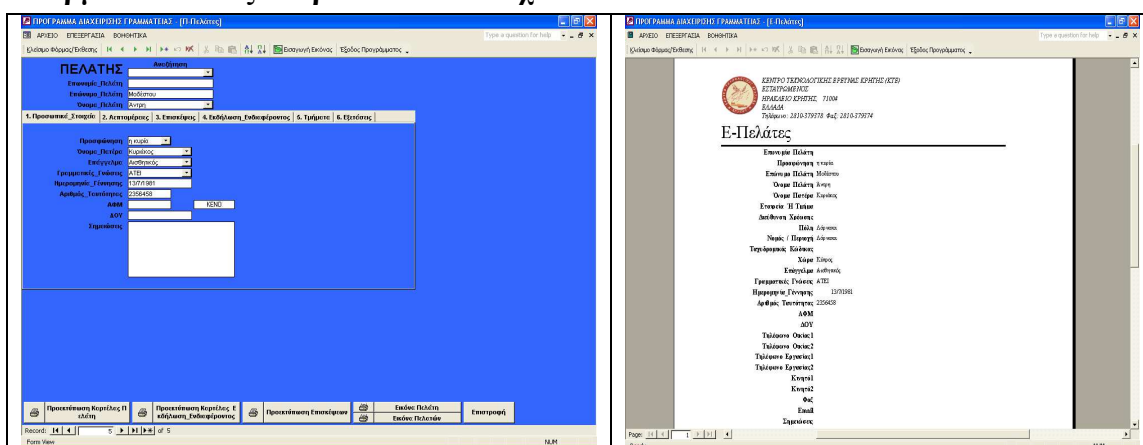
ΠΡΟΓΡΑΜΜΑ ΔΙΑΧΕΙΡΙΣΗΣ ΓΡΑΜΜΑΤΕΙΑΣ - [Π-Πελάτες]

ΑΡΧΕΙΟ ΕΠΕΞΕΡΓΑΣΙΑ ΒΟΗΘΗΤΙΚΑ

Type a question for help

Κλείσιμο Φόρμας/Έκθεσης Εισαγωγή Εικόνας Έξοδος Προγράμματος

ΠΕΛΑΤΗΣ

Αναζήτηση

Επωνυμία_Πελάτη

Επώνυμο_Πελάτη Μοδέστου

Όνομα_Πελάτη Αντρη

1. Προσωπικά_Στοιχεία 2. Λεπτομέρειες 3. Επισκέψεις 4. Εκδήλωση_Ενδιαφέροντος 5. Τμήματα 6. Εξετάσεις

Προσφώνηση η κυρία

Όνομα_Πατέρα Κυριάκος

Επάγγελμα Αισθητικός

Γραμματικές_Γνώσεις ΑΤΕΙ

Ημερομηνία_Γέννησης 13/7/1981

Αριθμός_Ταυτότητας 2356458

ΑΦΜ

ΚΕΝΟ

ΔΟΥ

Σημειώσεις

Προεπισκόπηση Καρτέλας Π ελάτη

Προεπισκόπηση Καρτέλας Ε κδήλωση_Ενδιαφέροντος

Προεπισκόπηση Επισκέψεων

Εικόνα Πελάτη

Εικόνα Πελατών

Επιστροφή

Record: 5 of 5

Form View

NUM

ΠΡΟΓΡΑΜΜΑ ΔΙΑΧΕΙΡΙΣΗΣ ΓΡΑΜΜΑΤΕΙΑΣ - [Ε-Πελάτες]

ΑΡΧΕΙΟ ΕΠΕΞΕΡΓΑΣΙΑ ΒΟΗΘΗΤΙΚΑ

Type a question for help

Κλείσιμο Φόρμας/Έκθεσης Εισαγωγή Εικόνας Έξοδος Προγράμματος

ΚΕΝΤΡΟ ΤΕΧΝΟΛΟΓΙΚΗΣ ΕΡΕΥΝΑΣ ΚΡΗΤΗΣ (ΚΤΕ)
ΕΣΤΑΥΡΩΜΕΝΟΣ
ΗΡΑΚΛΕΙΟ ΚΡΗΤΗΣ, 71004
ΕΛΛΑΔΑ
Τηλέφωνο: 2810-379378 Φαξ: 2810-379374

Ε-Πελάτες

Επωνυμία Πελάτη

Προσφώνηση η κυρία

Επώνυμο Πελάτη Μοδέστου

Όνομα Πελάτη Αντρη

Όνομα Πατέρα Κυριάκος

Εταιρεία Ή Τμήμα

Διεύθυνση Χρέωσης

Πόλη Λάρνακα

Νομός / Περιοχή Λάρνακα

Ταχυδρομικός Κώδικας

Χώρα Κύπρος

Επάγγελμα Αισθητικός

Γραμματικές Γνώσεις ΑΤΕΙ

Ημερομηνία Γέννησης 13/7/1981

Αριθμός Ταυτότητας 2356458

ΑΦΜ

ΔΟΥ

Τηλέφωνο Οικίας1

Τηλέφωνο Οικίας2

Τηλέφωνο Εργασίας1

Τηλέφωνο Εργασίας2

Κινητό1

Κινητό2

Φαξ

Email

Σημειώσεις

Page: 1